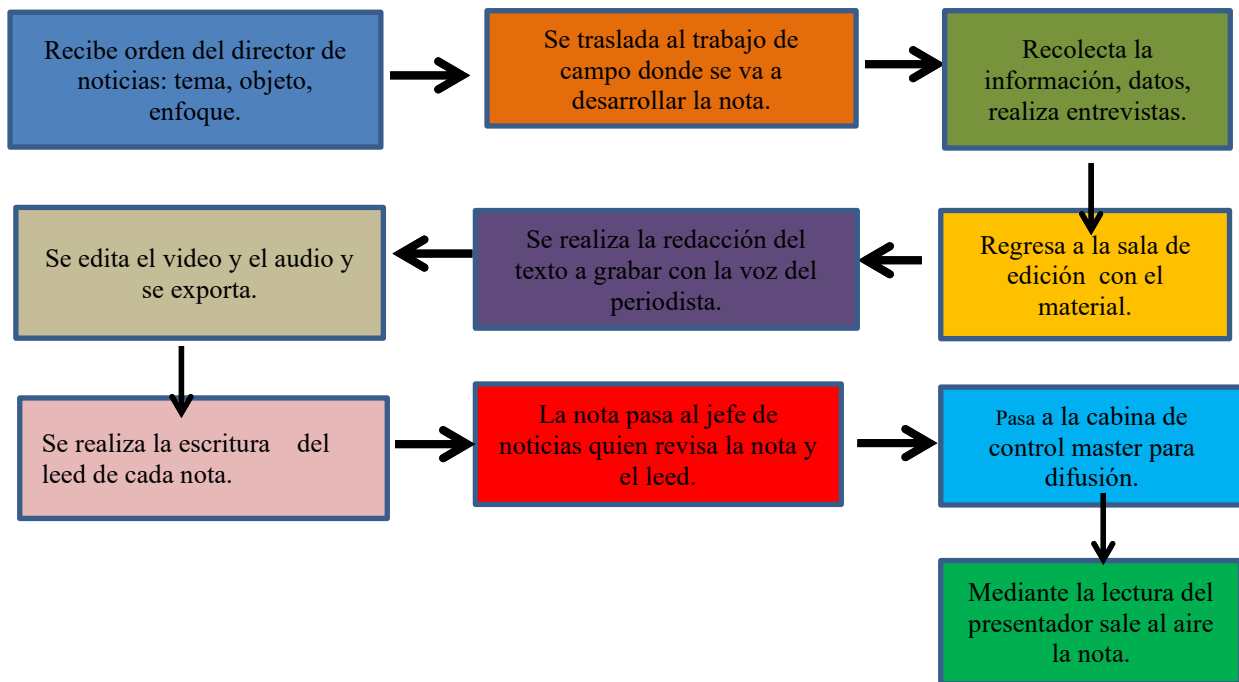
Recibe orden del director de noticias: tema, objeto, enfoque.

Se traslada al trabajo de campo donde se va a desarrollar la nota.

Recolecta la información, datos, realiza entrevistas.

Regresa a la sala de edición con el material.

Se realiza la redacción del texto a grabar con la voz del periodista.

Se edita el video y el audio y se exporta.

Se realiza la escritura del leed de cada nota.

La nota pasa al jefe de noticias quien revisa la nota y el leed.

Pasa a la cabina de control master para difusión.

Mediante la lectura del presentador sale al aire la nota.